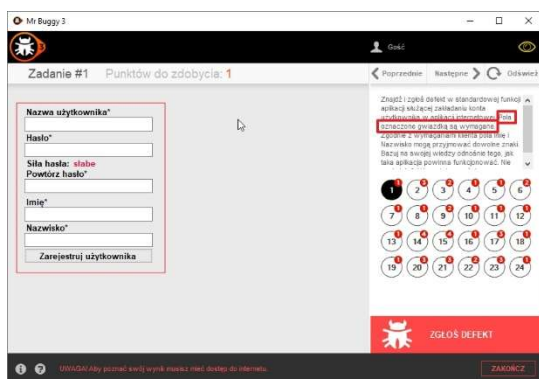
Mr Buggy 3

Gość

Zadanie #1 Punktów do zdobycia: 1

Poprzednie Następne Odśwież

Nazwa użytkownika*

Hasło*

Siła hasła: słabe

Powtórz hasło*

Imię*

Nazwisko*

Zarejestruj użytkownika

Znajdź i zgłoś defekt w standardowej funkcji aplikacji służącej zakładaniu konta użytkownika w aplikacji internetowej. Pola oznaczone gwiazdką są wymagane. Zgodnie z wymaganiami klienta pola Imię i Nazwisko mogą przyjmować dowolne znaki. Bazuj na swojej wiedzy odnośnie tego, jak taka aplikacja powinna funkcjonować. Nie

1 2 3 4 5 6
7 8 9 10 11 12
13 14 15 16 17 18
19 20 21 22 23 24

ZGŁOŚ DEFEKT

UWAGA! Aby poznać swój wynik musisz mieć dostęp do internetu.

ZAKOŃCZ